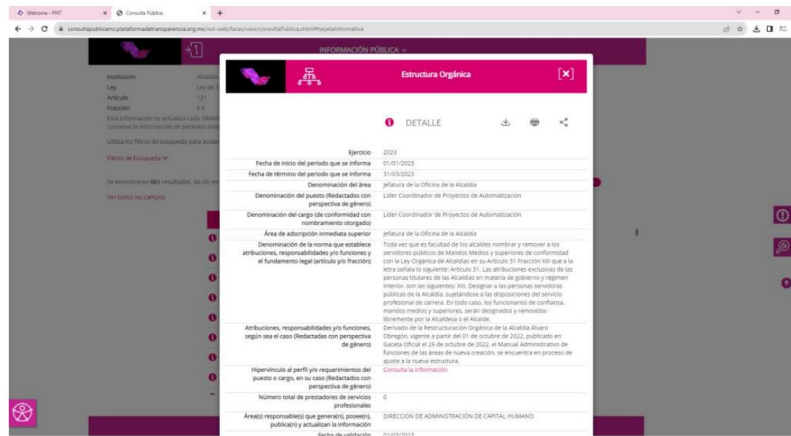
Welcome - PNT
Consulta Pública
consultapublicamx.plataformadetransparencia.org.mx/vut-web/faces/view/consultaPublica.xhtml#tarjetaInformativa

INFORMACIÓN PÚBLICA

Institución
Ley
Artículo
Fracción
Esta información se actualiza cada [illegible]
conserve la información de periodos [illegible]

Utiliza los filtros de búsqueda para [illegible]

Filtros de búsqueda

Se encontraron 661 resultados, da clic en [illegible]

Ver todos los campos

Estructura Orgánica

DETALLE

| | |
|---|---|
| Ejercicio | 2023 |
| Fecha de inicio del periodo que se informa | 01/01/2023 |
| Fecha de término del periodo que se informa | 31/03/2023 |
| Denominación del área | Jefatura de la Oficina de la Alcaldía |
| Denominación del puesto (Redactados con perspectiva de género) | Líder Coordinador de Proyectos de Automatización |
| Denominación del cargo (de conformidad con nombramiento otorgado) | Líder Coordinador de Proyectos de Automatización |
| Área de adscripción inmediata superior | Jefatura de la Oficina de la Alcaldía |
| Denominación de la norma que establece atribuciones, responsabilidades y/o funciones y el fundamento legal (artículo y/o fracción) | Toda vez que es facultad de los alcaldes nombrar y remover a los servidores públicos de Mandos Medios y superiores de conformidad con la Ley Orgánica de Alcaldías en su Artículo 31 Fracción XIII que a la letra señala lo siguiente: Artículo 31. Las atribuciones exclusivas de las personas titulares de las Alcaldías en materia de gobierno y régimen interior, son las siguientes: XIII. Designar a las personas servidoras públicas de la Alcaldía, sujetándose a las disposiciones del servicio profesional de carrera. En todo caso, los funcionarios de confianza, mandos medios y superiores, serán designados y removidos libremente por la Alcaldesa o el Alcalde. |
| Atribuciones, responsabilidades y/o funciones, según sea el caso (Redactadas con perspectiva de género) | Derivado de la Reestructuración Orgánica de la Alcaldía Álvaro Obregón, vigente a partir del 01 de octubre de 2022, publicado en Gaceta Oficial el 25 de octubre de 2022, el Manual Administrativo de funciones de las áreas de nueva creación, se encuentra en proceso de ajuste a la nueva estructura. |
| Hipervínculo al perfil y/o requerimientos del puesto o cargo, en su caso (Redactados con perspectiva de género) | Consulta la información |
| Número total de prestadores de servicios profesionales | 0 |
| Área(s) responsable(s) que genera(n), posee(n), publica(n) y actualizan la información | DIRECCIÓN DE ADMINISTRACIÓN DE CAPITAL HUMANO |
| Fecha de validación | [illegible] |